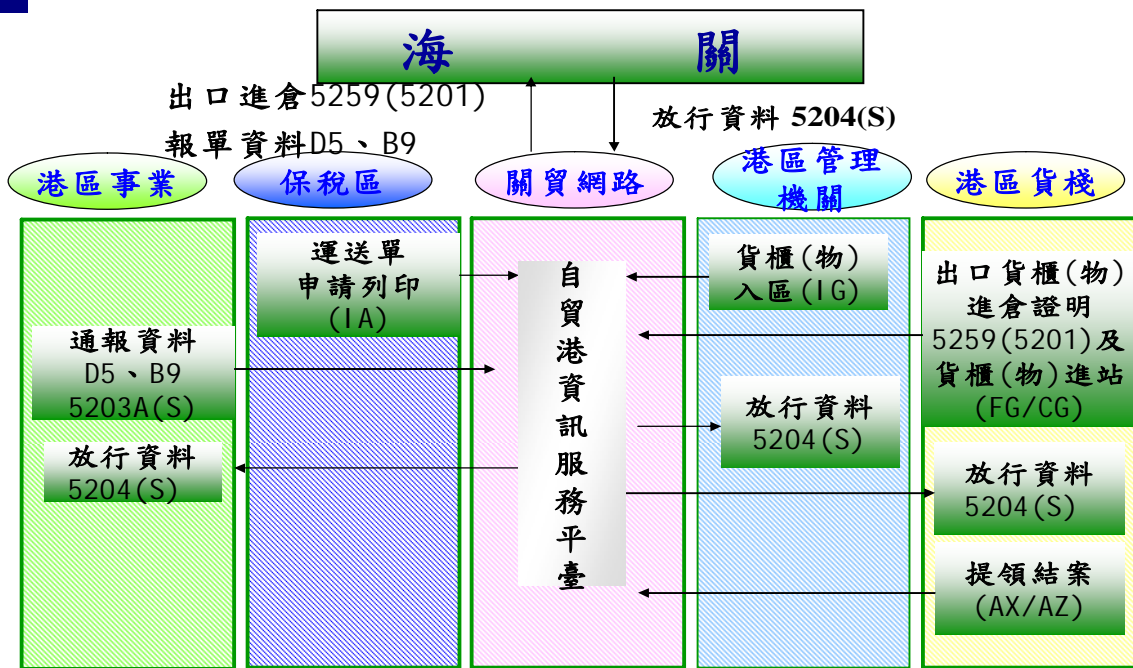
海　　關

出口進倉5259(5201)

報單資料D5、B9

放行資料 5204(S)

港區事業

保稅區

關貿網路

港區管理機關

港區貨棧

運送單申請列印(IA)

通報資料 D5、B9 5203A(S)

放行資料 5204(S)

自貿港資訊服務平臺

貨櫃(物)入區(IG)

放行資料 5204(S)

出口貨櫃(物)進倉證明 5259(5201)及貨櫃(物)進站 (FG/CG)

放行資料 5204(S)

提領結案 (AX/AZ)